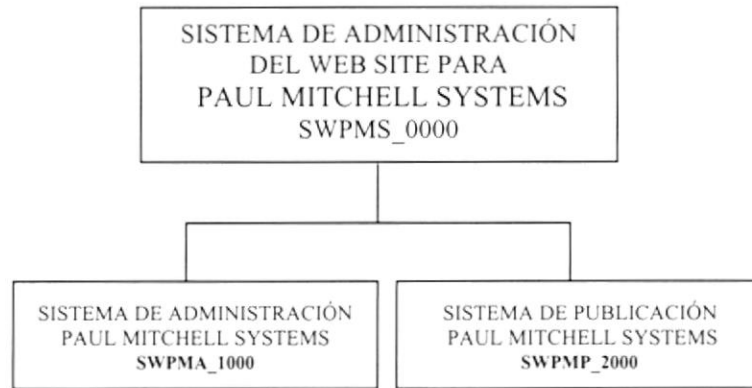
SISTEMA DE ADMINISTRACIÓN DEL WEB SITE PARA PAUL MITCHELL SYSTEMS SWPMS_0000

SISTEMA DE ADMINISTRACIÓN PAUL MITCHELL SYSTEMS **SWPMA_1000**

SISTEMA DE PUBLICACIÓN PAUL MITCHELL SYSTEMS **SWPMP_2000**